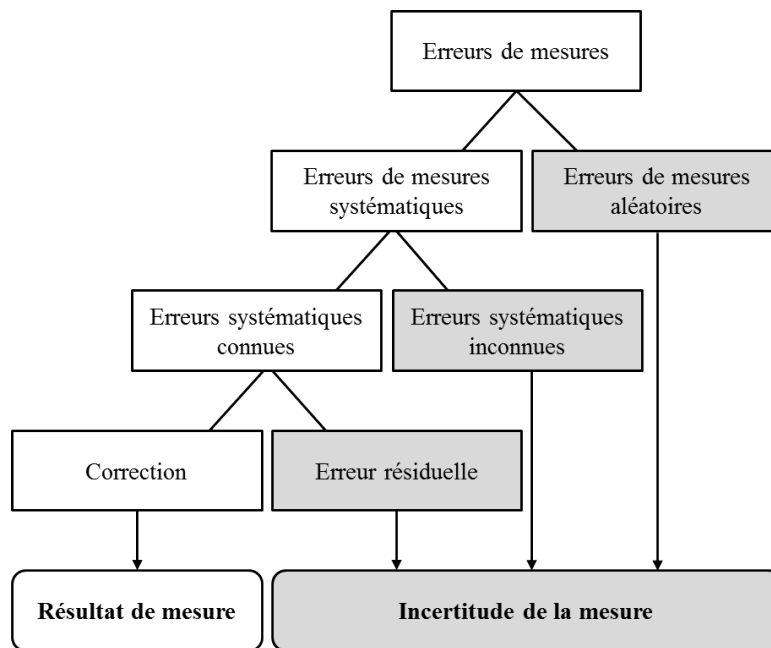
Erreurs de mesures

Erreurs de mesures systématiques

Erreurs de mesures aléatoires

Erreurs systématiques connues

Erreurs systématiques inconnues

Correction

Erreur résiduelle

**Résultat de mesure**

**Incertitude de la mesure**